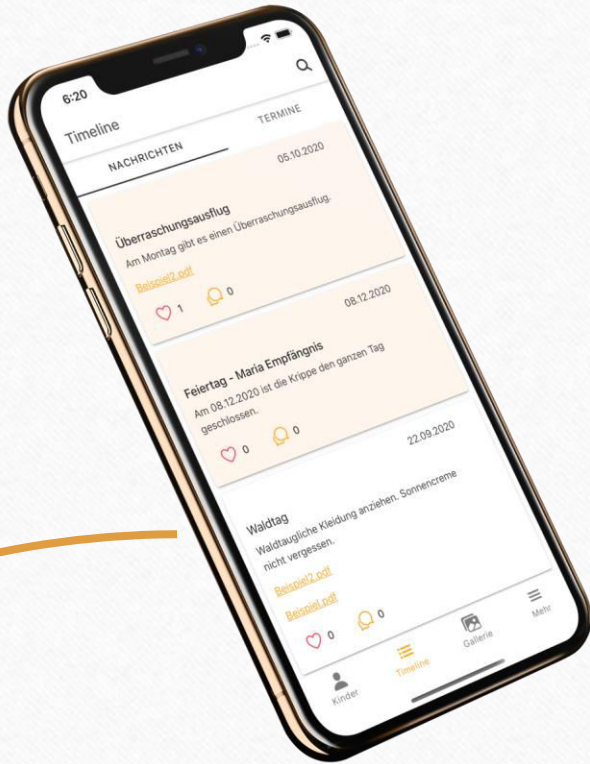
6:20

Timeline

NACHRICHTEN

TERMINE

05.10.2020

Überraschungsausflug

Am Montag gibt es einen Überraschungsausflug.

Beispiel2.pdf

1 0

08.12.2020

Feiertag - Maria Empfängnis

Am 08.12.2020 ist die Krippe den ganzen Tag geschlossen.

0 0

22.09.2020

Waldtag

Waldtaugliche Kleidung anziehen. Sonnencreme nicht vergessen.

Beispiel2.pdf

Beispiel.pdf

0 0

Kinder

Timeline

Gallerie

Mehr